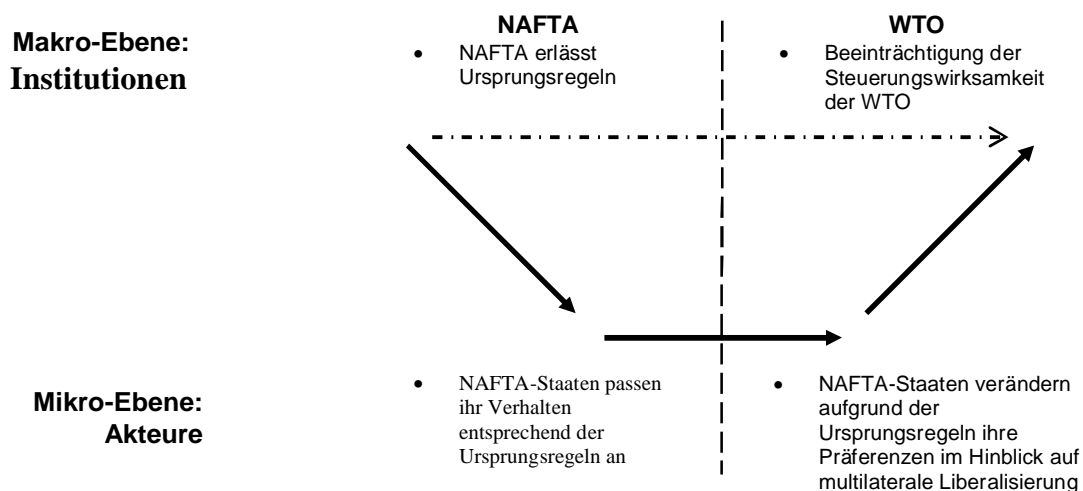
Makro-Ebene:
Institutionen

NAFTA

- NAFTA erlässt Ursprungsregeln

WTO

- Beeinträchtigung der Steuerungswirksamkeit der WTO

Mikro-Ebene:
Akteure

- NAFTA-Staaten passen ihr Verhalten entsprechend der Ursprungsregeln an

- NAFTA-Staaten verändern aufgrund der Ursprungsregeln ihre Präferenzen im Hinblick auf multilaterale Liberalisierung